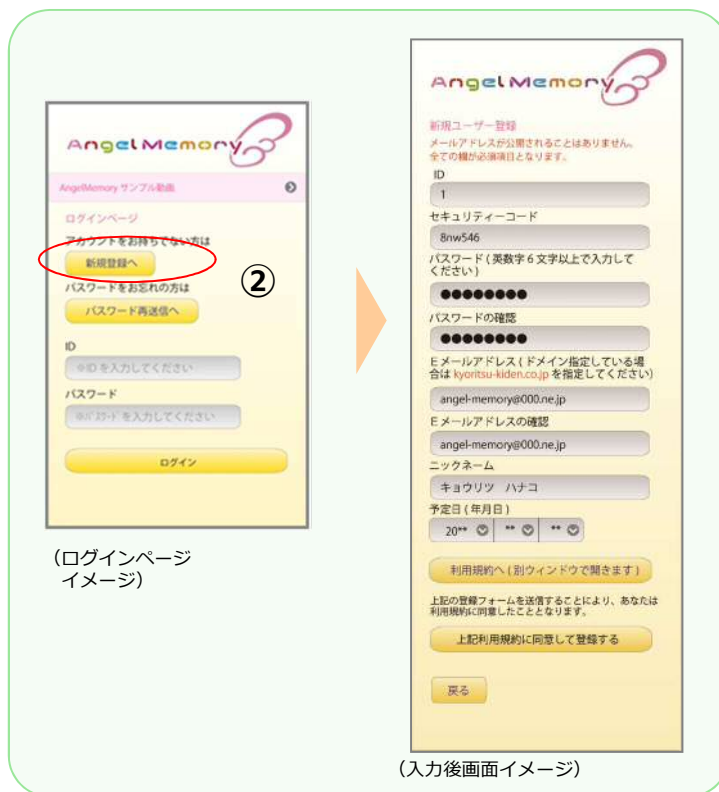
AngelMemory

AngelMemory サンプル動画

ログインページ

アカウントをお持ちでない方は

新規登録へ

②

パスワードをお忘れの方は

パスワード再送信へ

ID

※IDを入力してください

パスワード

※パスワードを入力してください

ログイン

（ログインページ イメージ）

AngelMemory

新規ユーザー登録

メールアドレスが公開されることはありません。全ての欄が必須項目となります。

ID

1

セキュリティーコード

8nw546

パスワード（英数字６文字以上で入力してください）

●●●●●●●●

パスワードの確認

●●●●●●●●

Ｅメールアドレス（ドメイン指定している場合は kyoritsu-kiden.co.jp を指定してください）

angel-memory@000.ne.jp

Ｅメールアドレスの確認

angel-memory@000.ne.jp

ニックネーム

キョウリツ ハナコ

予定日（年月日）

20** ** **

利用規約へ（別ウィンドウで開きます）

上記の登録フォームを送信することにより、あなたは利用規約に同意したことになります。

上記利用規約に同意して登録する

戻る

（入力後画面イメージ）